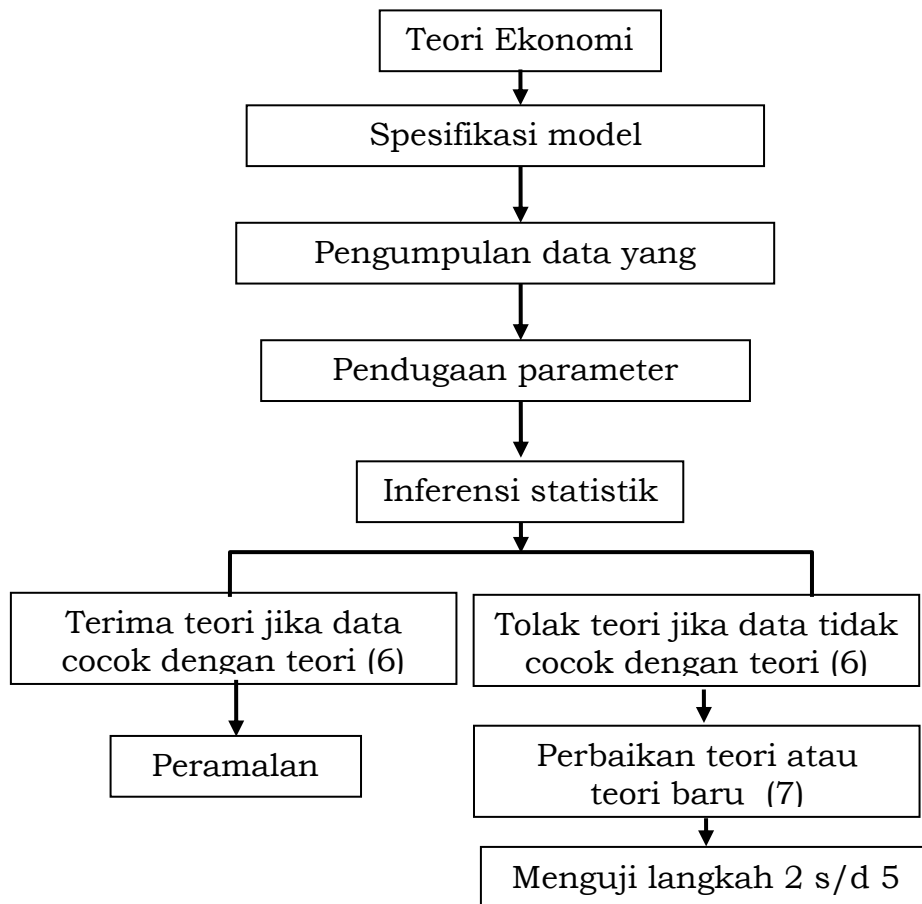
Teori Ekonomi

Spesifikasi model

Pengumpulan data yang

Pendugaan parameter

Inferensi statistik

Terima teori jika data cocok dengan teori (6)

Peramalan

Tolak teori jika data tidak cocok dengan teori (6)

Perbaikan teori atau teori baru (7)

Menguji langkah 2 s/d 5